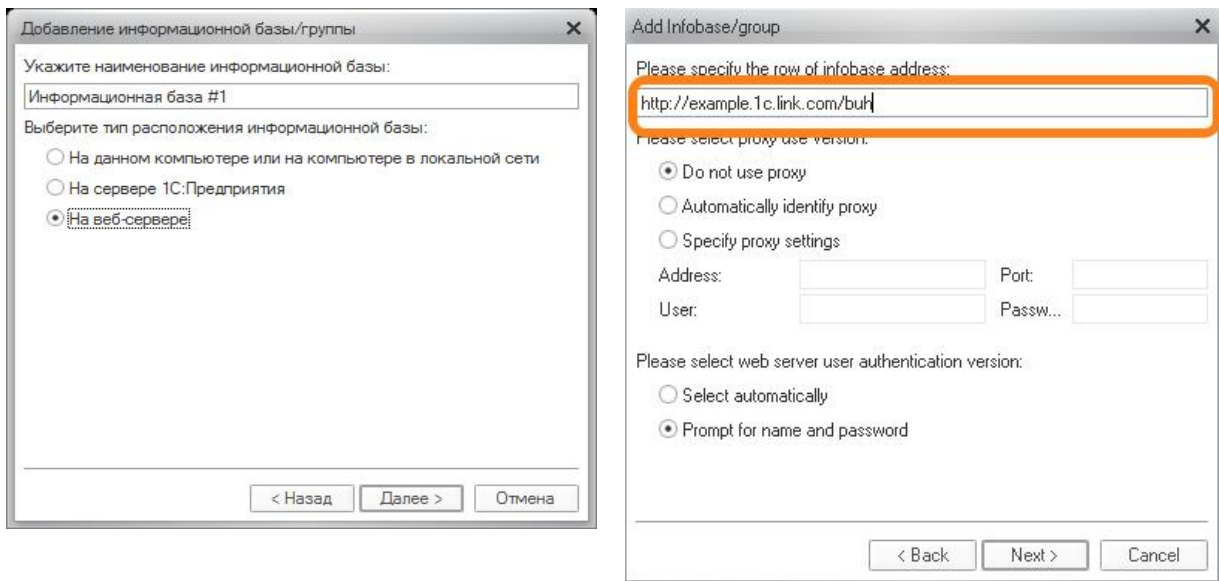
Добавление информационной базы/группы
×

Укажите наименование информационной базы:

Информационная база #1

Выберите тип расположения информационной базы:

На данном компьютере или на компьютере в локальной сети

На сервере 1С:Предприятия

На веб-сервере

< Назад
Далее >
Отмена

Add Infobase/group
×

Please specify the row of infobase address:

http://example.1c.link.com/buh

Please select proxy use version:

Do not use proxy

Automatically identify proxy

Specify proxy settings

Address:
Port:

User:
Passw...

Please select web server user authentication version:

Select automatically

Prompt for name and password

< Back
Next >
Cancel